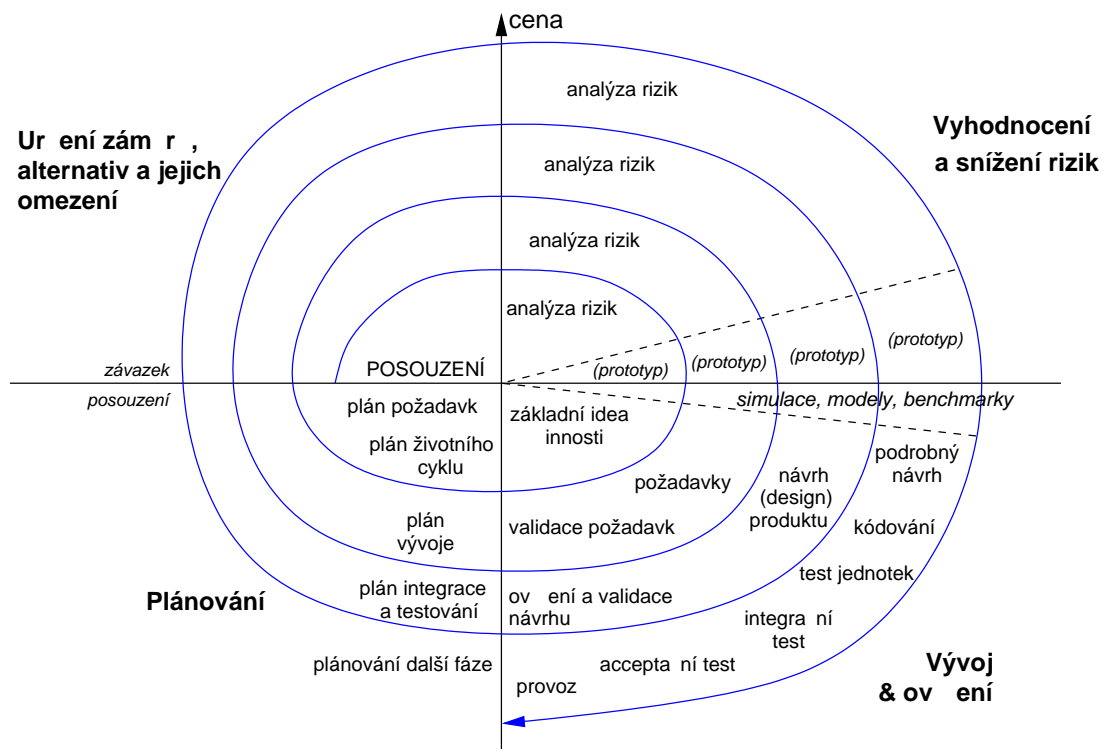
cena

Ur ení zám r , alternativ a jejich omezení

Vyhodnocení a snížení rizik

analýza rizik

analýza rizik

analýza rizik

analýza rizik

(prototyp)

(prototyp)

(prototyp)

(prototyp)

závazek

posouzení

POSOUZENÍ

simulace, modely, benchmarky

plán požadavk

základní idea innosti

plán životního cyklu

podrobný návrh

požadavky

návrh (design) produktu

plán vývoje

validace požadavk

kódování

test jednotek

plán integrace a testování

ov ení a validace návrhu

Plánování

integra ní test

plánování další fáze

accepta ní test

provoz

Vývoj & ov ení